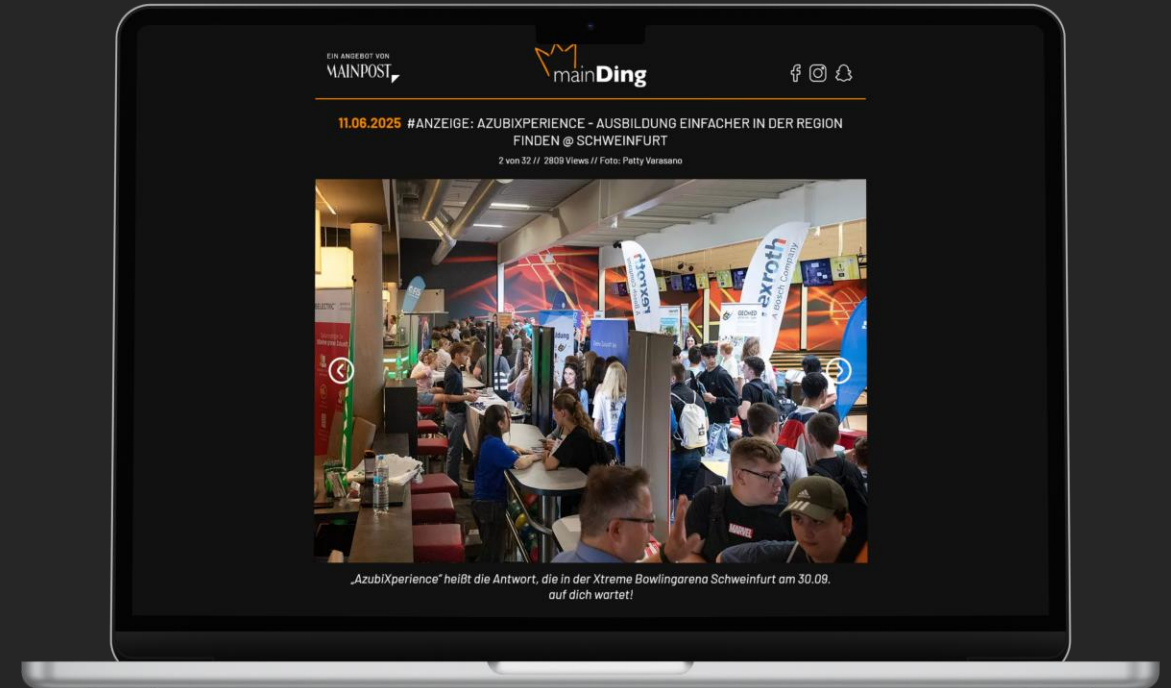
EIN ANGEBOT VON
MAINPOST

mainDing

11.06.2025 #ANZEIGE: AZUBIXPERIENCE - AUSBILDUNG EINFACHER IN DER REGION FINDEN @ SCHWEINFURT

2 von 32 // 2809 Views // Foto: Patty Varasano

rexroth
A Bosch Company

rexroth

„AzubiXperience" heißt die Antwort, die in der Xtreme Bowlingarena Schweinfurt am 30.09. auf dich wartet!